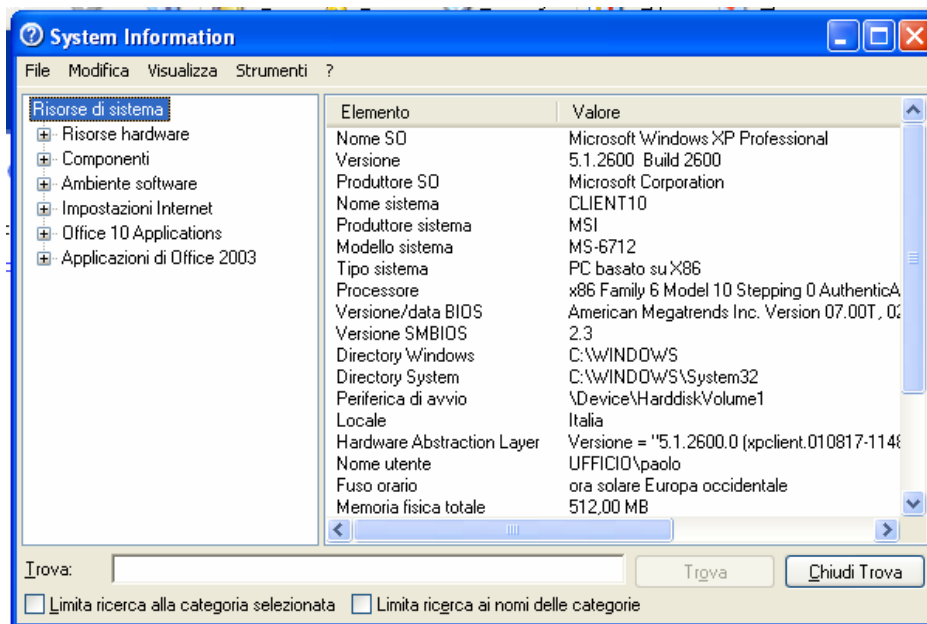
System Information

File Modifica Visualizza Strumenti ?

Risorse di sistema
Risorse hardware
Componenti
Ambiente software
Impostazioni Internet
Office 10 Applications
Applicazioni di Office 2003

| Elemento | Valore |
|---|---|
| Nome SO | Microsoft Windows XP Professional |
| Versione | 5.1.2600 Build 2600 |
| Produttore SO | Microsoft Corporation |
| Nome sistema | CLIENT10 |
| Produttore sistema | MSI |
| Modello sistema | MS-6712 |
| Tipo sistema | PC basato su X86 |
| Processore | x86 Family 6 Model 10 Stepping 0 AuthenticA |
| Versione/data BIOS | American Megatrends Inc. Version 07.00T, 02 |
| Versione SMBIOS | 2.3 |
| Directory Windows | C:\WINDOWS |
| Directory System | C:\WINDOWS\System32 |
| Periferica di avvio | \Device\HarddiskVolume1 |
| Locale | Italia |
| Hardware Abstraction Layer | Versione = "5.1.2600.0 (xpclient.010817-1148 |
| Nome utente | UFFICIO\paolo |
| Fuso orario | ora solare Europa occidentale |
| Memoria fisica totale | 512,00 MB |

Trova:
Trova
Chiudi Trova
Limita ricerca alla categoria selezionata
Limita ricerca ai nomi delle categorie